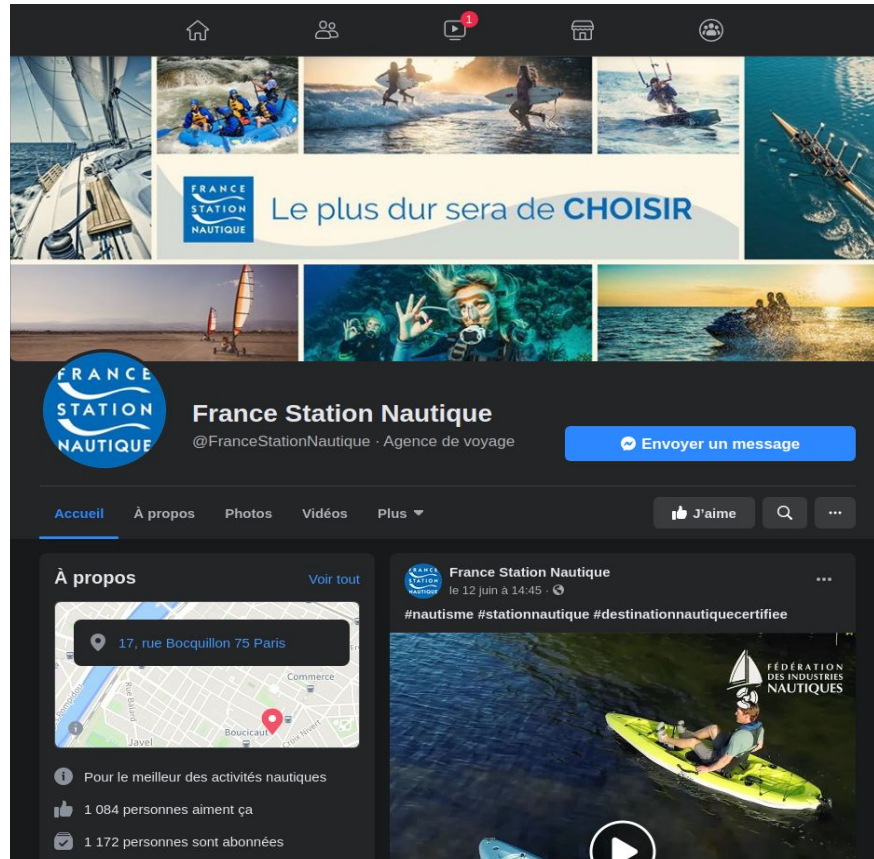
1

FRANCE STATION NAUTIQUE

Le plus dur sera de CHOISIR

FRANCE STATION NAUTIQUE

France Station Nautique

@FranceStationNautique · Agence de voyage

Envoyer un message

Accueil

À propos

Photos

Vidéos

Plus

J'aime

À propos

Voir tout

17, rue Bocquillon 75 Paris

Commerce

Boucicaut

Javel

Pour le meilleur des activités nautiques

1 084 personnes aiment ça

1 172 personnes sont abonnées

France Station Nautique

le 12 juin à 14:45 ·

#nautisme #stationnautique #destinationnautiquecertifiee

FÉDÉRATION DES INDUSTRIES NAUTIQUES